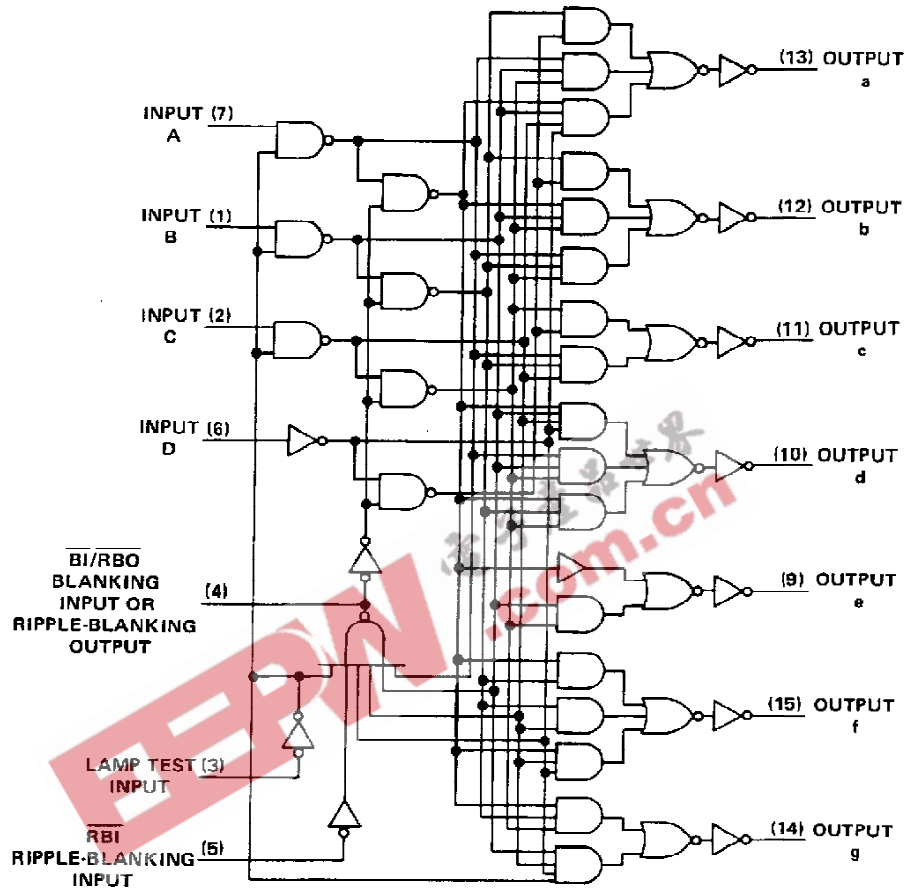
INPUT (7)
A

INPUT (1)
B

INPUT (2)
C

INPUT (6)
D

$\overline{BI}/\overline{RBO}$
BLANKING
INPUT OR
RIPPLE-BLANKING
OUTPUT
(4)

LAMP TEST (3)
INPUT

$\overline{RBI}$
RIPPLE-BLANKING (5)
INPUT

(13) OUTPUT
a

(12) OUTPUT
b

(11) OUTPUT
c

(10) OUTPUT
d

(9) OUTPUT
e

(15) OUTPUT
f

(14) OUTPUT
g

EEPW .com.cn
电子产品世界